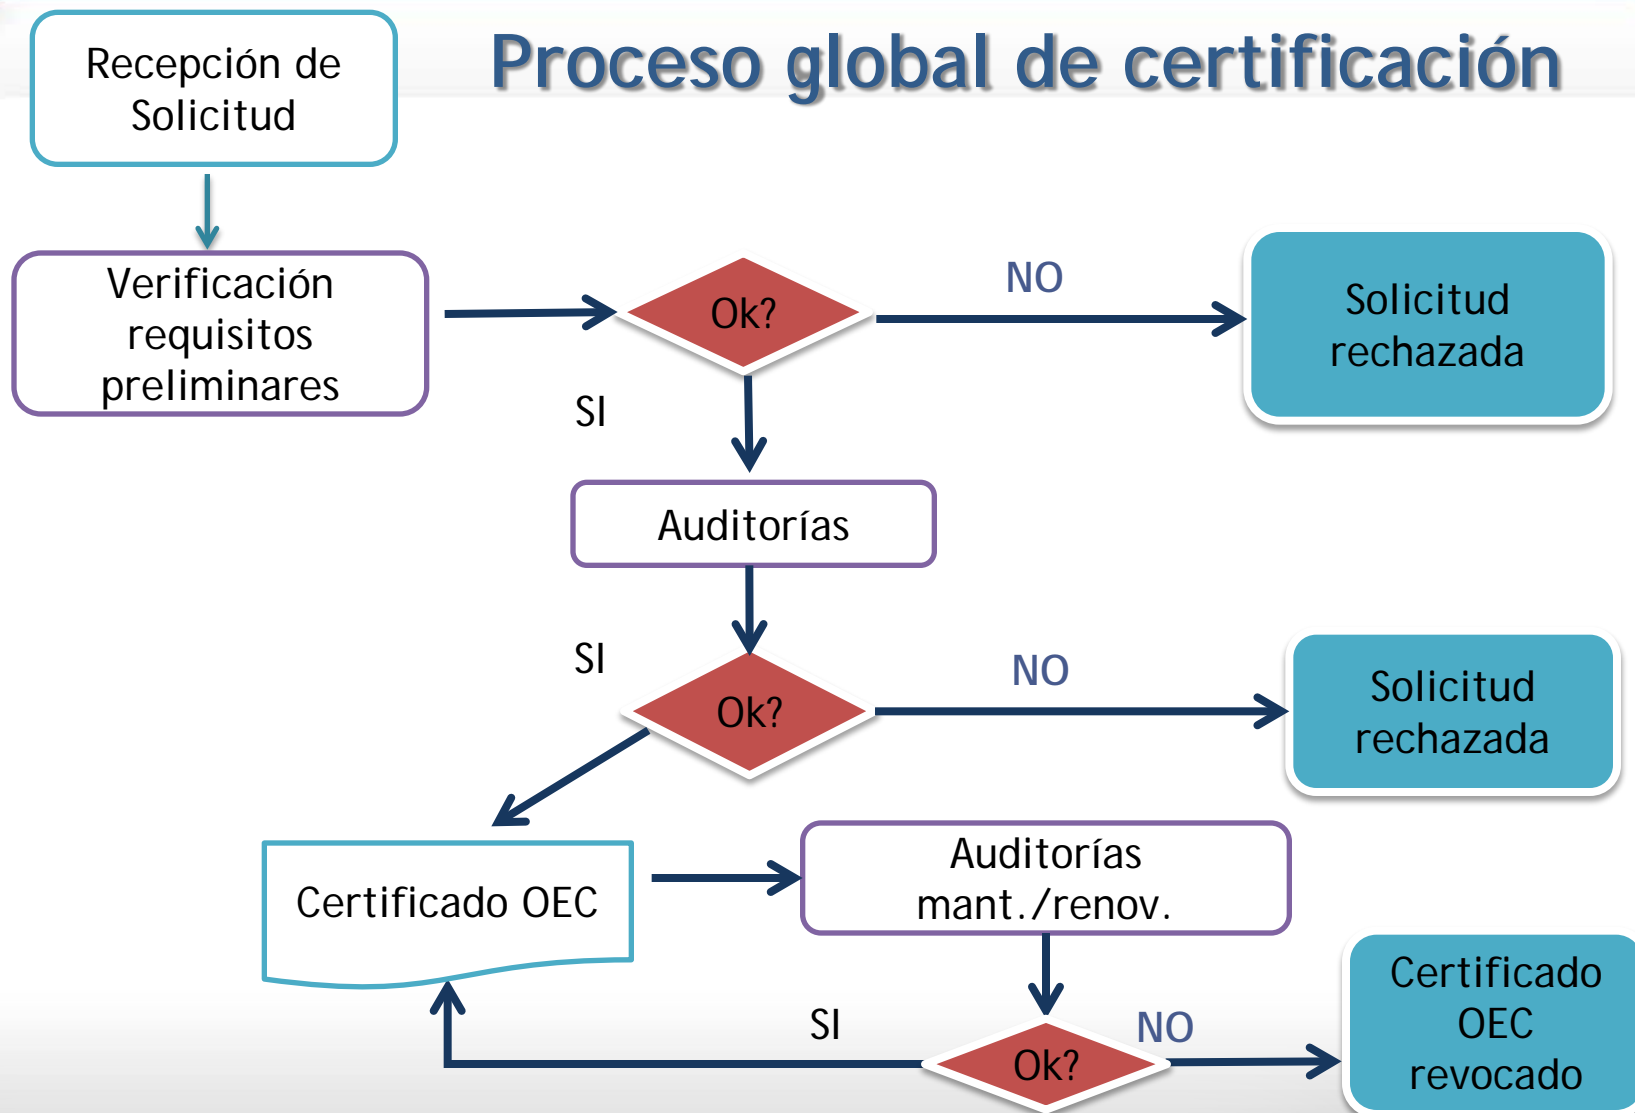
Proceso global de certificación

Recepción de Solicitud

Verificación requisitos preliminares

Ok?

NO

Solicitud rechazada

SI

Auditorías

SI

Ok?

NO

Solicitud rechazada

Certificado OEC

Auditorías mant./renov.

SI

Ok?

NO

Certificado OEC revocado